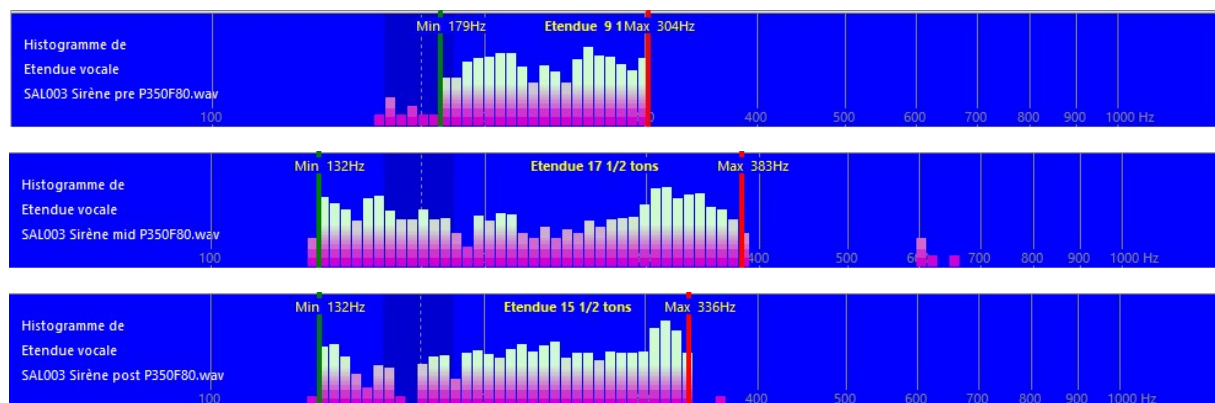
Histogramme de
Etendue vocale
SAL003 Sirène pre P350F80.wav

Min 179Hz
Etendue 9 1Max 304Hz

100
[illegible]0
400
500
600
700
800
900
1000 Hz

Histogramme de
Etendue vocale
SAL003 Sirène mid P350F80.wav

Min 132Hz
Etendue 17 1/2 tons
Max 383Hz

100
400
500
6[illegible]
700
800
900
1000 Hz

Histogramme de
Etendue vocale
SAL003 Sirène post P350F80.wav

Min 132Hz
Etendue 15 1/2 tons
Max 336Hz

100
400
500
600
700
800
900
1000 Hz